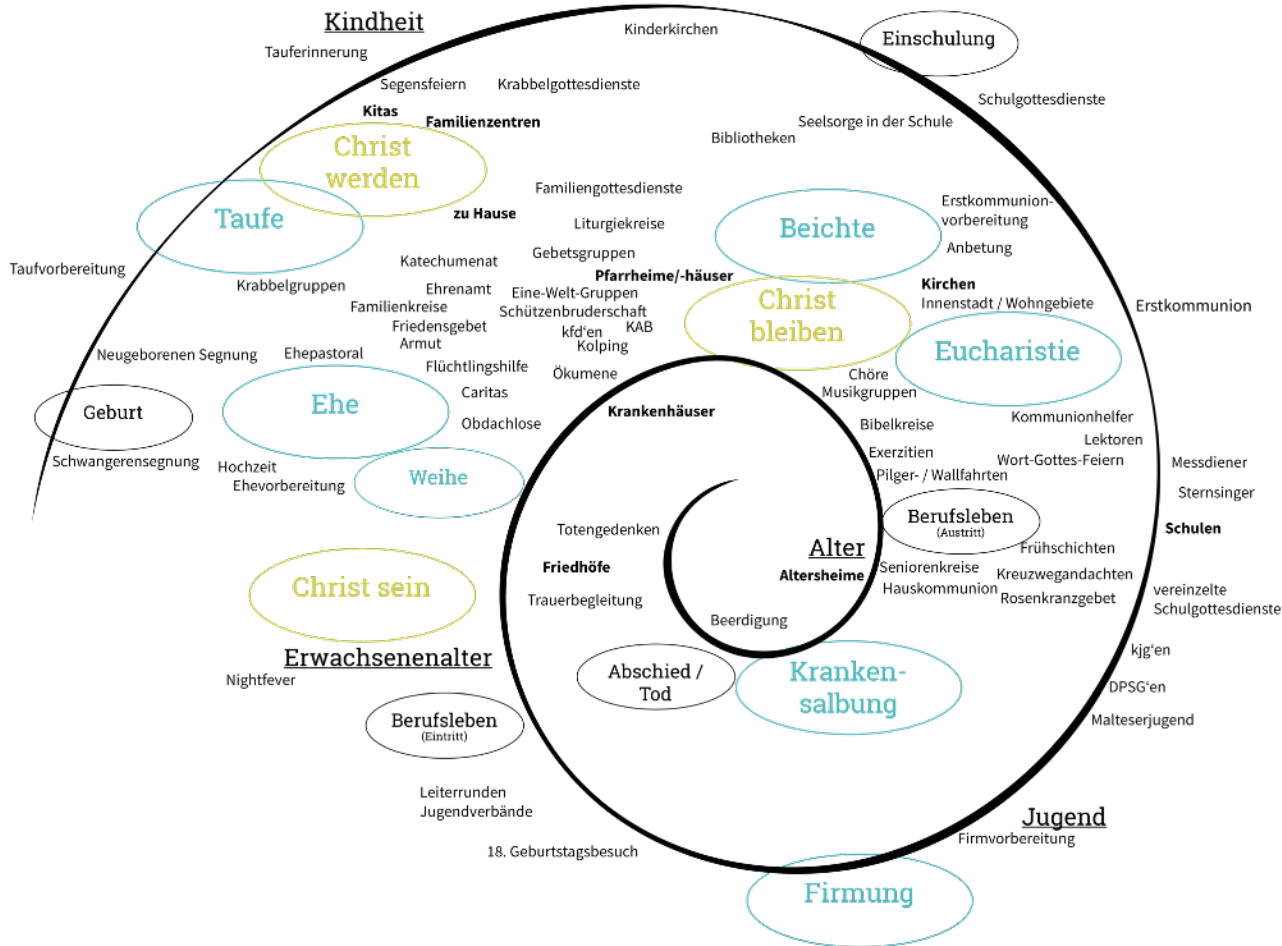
Kindheit

Kinderkirchen

Einschulung

Tauferinnerung

Segensfeiern

Krabbelgottesdienste

Schulgottesdienste

Kitas

Familienzentren

Seelsorge in der Schule

Bibliotheken

Christ werden

Familiengottesdienste

Taufe

zu Hause

Erstkommunionvorbereitung

Liturgiekreise

Beichte

Anbetung

Taufvorbereitung

Gebetsgruppen

Katechumenat

Pfarrheime/-häuser

Kirchen

Krabbelgruppen

Ehrenamt

Eine-Welt-Gruppen

Christ bleiben

Innenstadt / Wohngebiete

Erstkommunion

Familienkreise

Schützenbruderschaft

Friedensgebet

kfd'en

KAB

Armut

Kolping

Eucharistie

Neugeborenen Segnung

Ehepastoral

Flüchtlingshilfe

Ökumene

Chöre

Musikgruppen

Geburt

Ehe

Caritas

Krankenhäuser

Kommunionhelfer

Obdachlose

Bibelkreise

Lektoren

Schwangerensegnung

Exerzitien

Wort-Gottes-Feiern

Messdiener

Hochzeit

Weihe

Pilger- / Wallfahrten

Ehevorbereitung

Sternsinger

Berufsleben (Austritt)

Schulen

Totengedenken

Alter

Frühschichten

Friedhöfe

Altersheime

Seniorenkreise

Kreuzwegandachten

Christ sein

Hauskommunion

vereinzelte Schulgottesdienste

Trauerbegleitung

Rosenkranzgebet

Beerdigung

Erwachsenenalter

kjg'en

Abschied / Tod

Kranken-salbung

Nightfever

DPSG'en

Berufsleben (Eintritt)

Malteserjugend

Leiterrunden

Jugendverbände

Jugend

Firmvorbereitung

18. Geburtstagsbesuch

Firmung